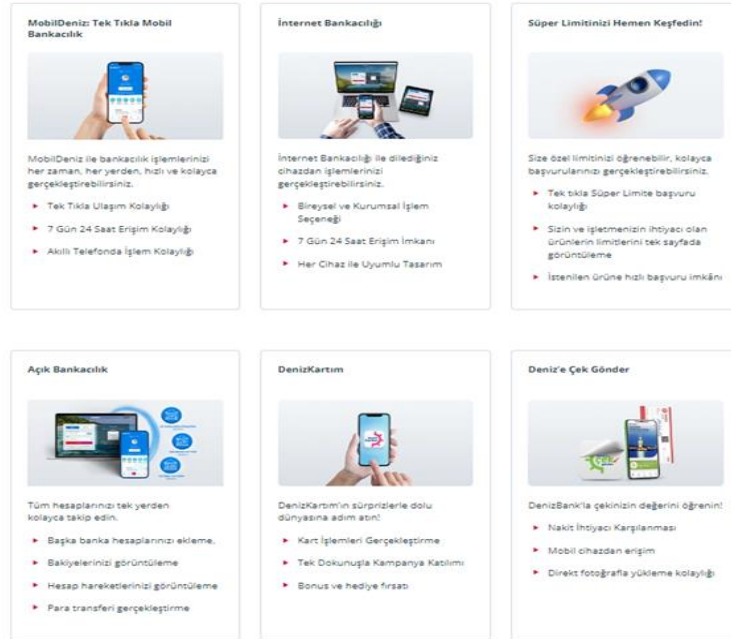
MobilDeniz: Tek Tıkla Mobil Bankacılık

MobilDeniz ile bankacılık işlemlerinizi her zaman, her yerden, hızlı ve kolayca gerçekleştirebilirsiniz.

- Tek Tıkla Ulaşım Kolaylığı
- 7 Gün 24 Saat Erişim Kolaylığı
- Akıllı Telefonda İşlem Kolaylığı

İnternet Bankacılığı

İnternet Bankacılığı ile dilediğiniz cihazdan işlemlerinizi gerçekleştirebilirsiniz.

- Bireysel ve Kurumsal İşlem Seçeneği
- 7 Gün 24 Saat Erişim İmkanı
- Her Cihaz ile Uyumlu Tasarım

Süper Limitinizi Hemen Keşfedin!

Size özel limitinizi öğrenebilir, kolayca başvurularınızı gerçekleştirebilirsiniz.

- Tek tıkla Süper Limite başvuru kolaylığı
- Sizin ve işletmenizin ihtiyacı olan ürünlerin limitlerini tek sayfada görüntüleme
- İstenilen ürüne hızlı başvuru imkânı

Açık Bankacılık

Tüm hesaplarınızı tek yerden kolayca takip edin.

- Başka banka hesaplarınızı ekleme,
- Bakiyelerinizi görüntüleme
- Hesap hareketlerinizi görüntüleme
- Para transferi gerçekleştirme

DenizKartım

DenizKartım'ın sürprizlerle dolu dünyasına adım atın!

- Kart İşlemleri Gerçekleştirme
- Tek Dokunuşla Kampanya Katılımı
- Bonus ve hediye fırsatı

Deniz'e Çek Gönder

DenizBank'la çekinizin değerini öğrenin!

- Nakit İhtiyacı Karşılanması
- Mobil cihazdan erişim
- Direkt fotoğrafla yükleme kolaylığı